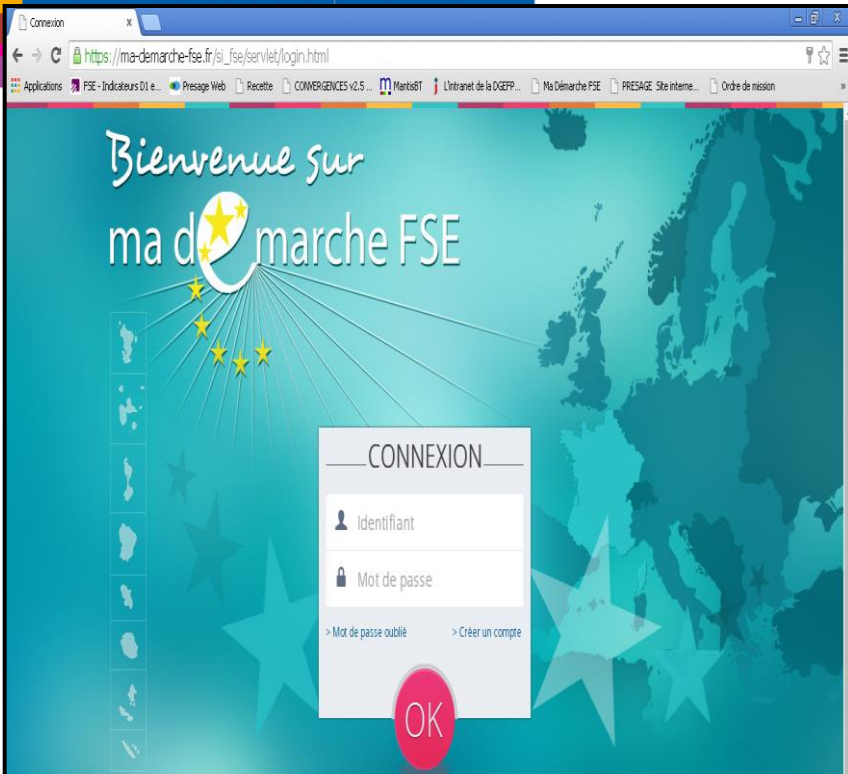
Connexion

https://ma-demarche-fse.fr/si_fse/servlet/login.html

Applications FSE - Indicateurs D1 e... Presage Web Recette CONVERGENCES v2.5 ... MantisBT L'intranet de la DGEFP... Ma Démarche FSE PRESAGE Site interne... Ordre de mission

Bienvenue sur

ma démarche FSE

CONNEXION

Identifiant

Mot de passe

> Mot de passe oublié

> Créer un compte

OK